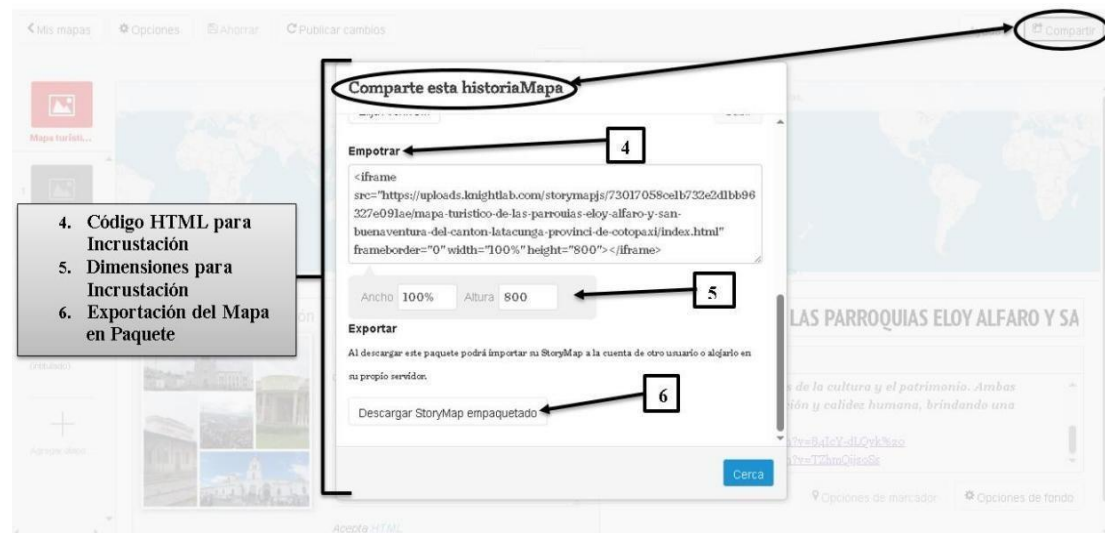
Mis mapas Opciones Ahorrar Publicar cambios Compartir

Mapa turísti...

Comparte esta historiaMapa

Empotrar 4

<iframe src="https://uploads.knightlab.com/storymapjs/73017058ce1b732e2d1bb96327e091ae/mapa-turistico-de-las-parrouias-eloy-alfaro-y-san-buenaventura-del-canton-latacunga-provinci-de-cotopaxi/index.html" frameborder="0" width="100%" height="800"></iframe>

Ancho 100% Altura 800 5

Exportar

Al descargar este paquete podrá importar su StoryMap a la cuenta de otro usuario o alojarlo en su propio servidor.

Descargar StoryMap empaquetado 6

Cerca

4. Código HTML para Incrustación
5. Dimensiones para Incrustación
6. Exportación del Mapa en Paquete

LAS PARROQUIAS ELOY ALFARO Y SA

s de la cultura y el patrimonio. Ambas
ión y calidez humana, brindando una

Opciones de marcador Opciones de fondo

Agregar diapo

Acepta HTML